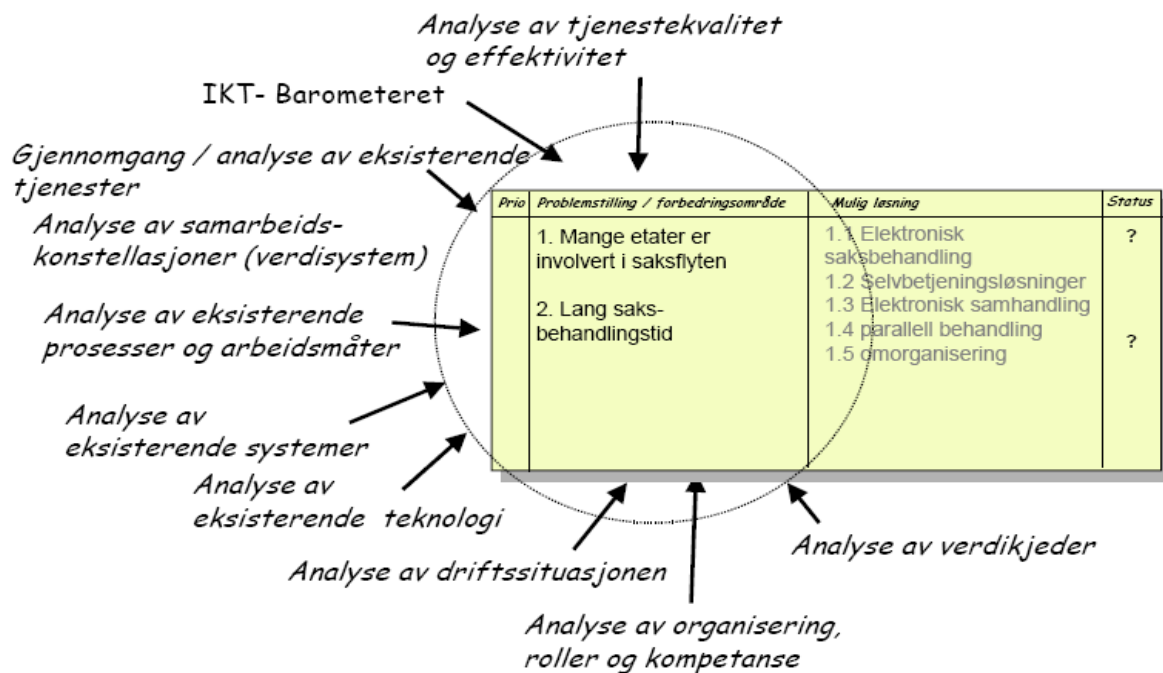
Analyse av tjenestekvalitet og effektivitet

IKT- Barometeret

Gjennomgang / analyse av eksisterende tjenester

Analyse av samarbeids-konstellasjoner (verdisystem)

Analyse av eksisterende prosesser og arbeidsmåter

Analyse av eksisterende systemer

Analyse av eksisterende teknologi

| Prio | Problemstilling / forbedringsområde | Mulig løsning | Status |
|---|---|---|---|
| | 1. Mange etater er involvert i saksflyten<br><br>2. Lang saks-behandlingstid | 1.1 Elektronisk saksbehandling<br>1.2 Selvbetjeningsløsninger<br>1.3 Elektronisk samhandling<br>1.4 parallell behandling<br>1.5 omorganisering | ?<br><br>? |

Analyse av driftssituasjonen

Analyse av verdikjeder

Analyse av organisering, roller og kompetanse